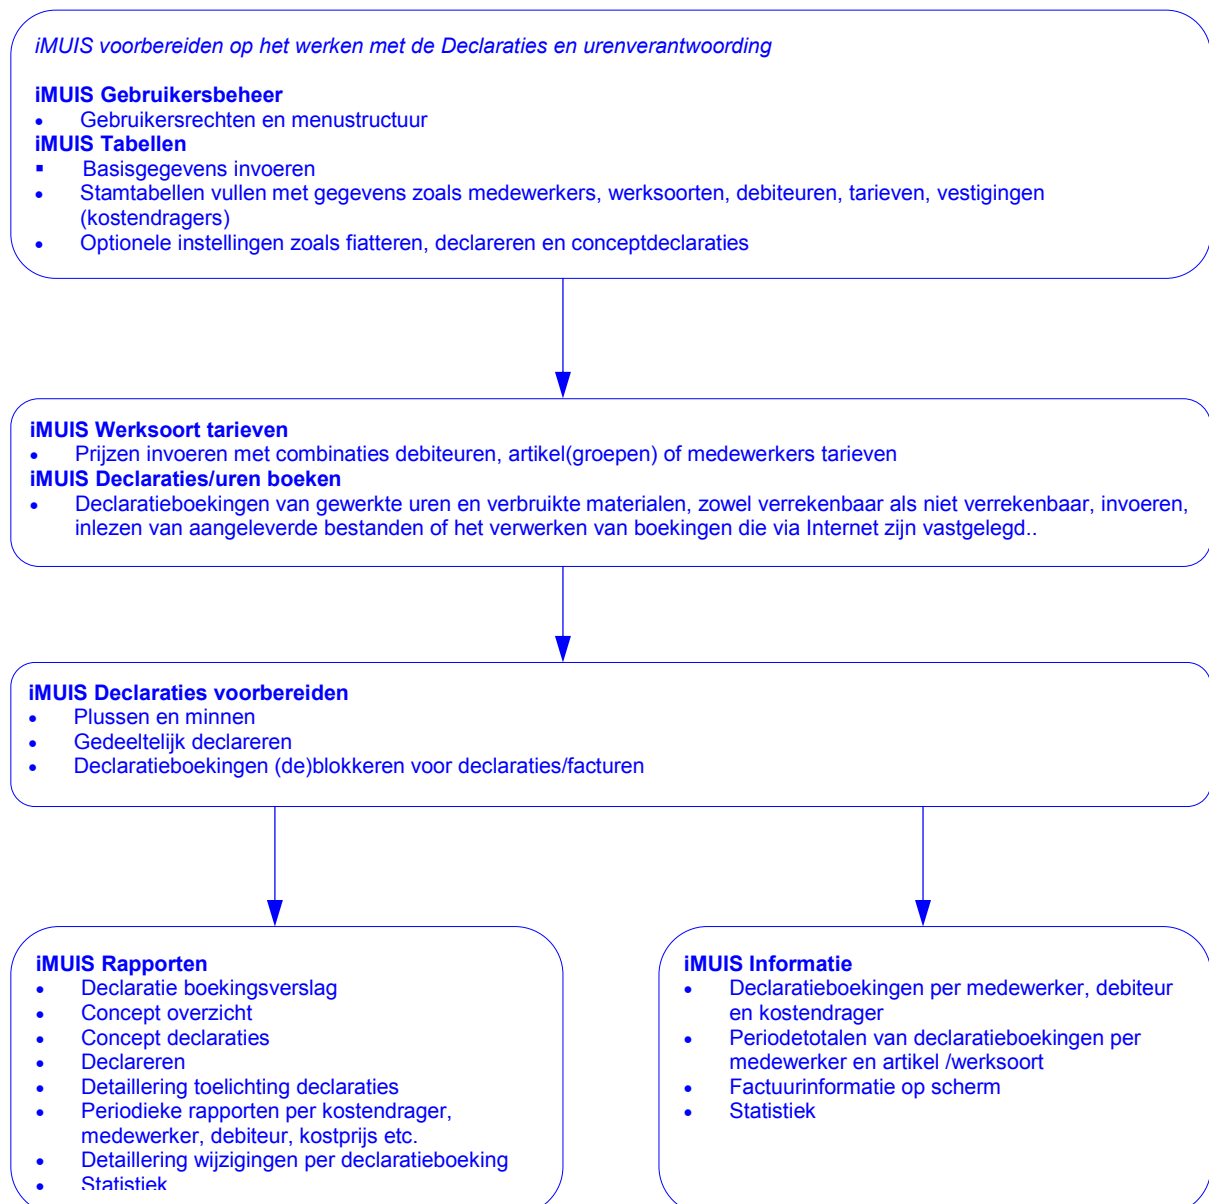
iMUIS voorbereiden op het werken met de Declaraties en urenverantwoording

iMUIS Gebruikersbeheer
• Gebruikersrechten en menustructuur
iMUIS Tabellen
▪ Basisgegevens invoeren
• Stamtabellen vullen met gegevens zoals medewerkers, werksoorten, debiteuren, tarieven, vestigingen (kostendragers)
• Optionele instellingen zoals fiatteren, declareren en conceptdeclaraties

iMUIS Werksoort tarieven
• Prijzen invoeren met combinaties debiteuren, artikel(groepen) of medewerkers tarieven
iMUIS Declaraties/uren boeken
• Declaratieboekingen van gewerkte uren en verbruikte materialen, zowel verrekenbaar als niet verrekenbaar, invoeren, inlezen van aangeleverde bestanden of het verwerken van boekingen die via Internet zijn vastgelegd..

iMUIS Declaraties voorbereiden
• Plussen en minnen
• Gedeeltelijk declareren
• Declaratieboekingen (de)blokkeren voor declaraties/facturen

iMUIS Rapporten
• Declaratie boekingsverslag
• Concept overzicht
• Concept declaraties
• Declareren
• Detaillering toelichting declaraties
• Periodieke rapporten per kostendrager, medewerker, debiteur, kostprijs etc.
• Detaillering wijzigingen per declaratieboeking
• Statistiek

iMUIS Informatie
• Declaratieboekingen per medewerker, debiteur en kostendrager
• Periodetotalen van declaratieboekingen per medewerker en artikel /werksoort
• Factuurinformatie op scherm
• Statistiek